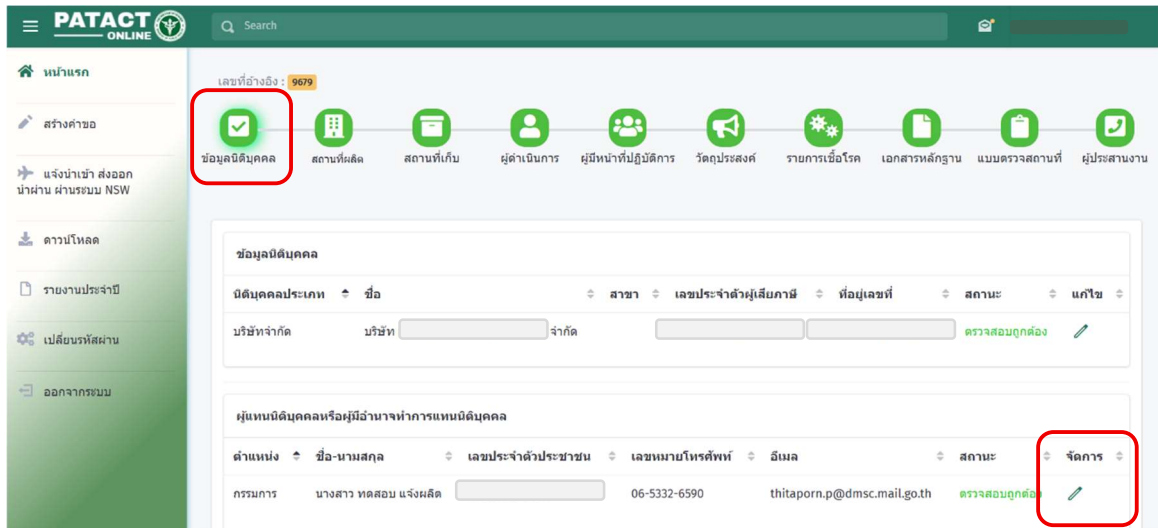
PATACT ONLINE

Search

หน้าแรก

สร้างคำขอ

แจ้งนำเข้า ส่งออก นำผ่าน ผ่านระบบ NSW

ดาวน์โหลด

รายงานประจำปี

เปลี่ยนรหัสผ่าน

ออกจากระบบ

เลขที่อ้างอิง : 9679

ข้อมูลนิติบุคคล | สถานที่ผลิต | สถานที่เก็บ | ผู้ดำเนินการ | ผู้มีหน้าที่ปฏิบัติการ | วัตถุประสงค์ | รายการเชื้อโรค | เอกสารหลักฐาน | แบบตรวจสถานที่ | ผู้ประสานงาน

ข้อมูลนิติบุคคล

| นิติบุคคลประเภท | ชื่อ | สาขา | เลขประจำตัวผู้เสียภาษี | ที่อยู่เลขที่ | สถานะ | แก้ไข |
|---|---|---|---|---|---|---|
| บริษัทจำกัด | บริษัท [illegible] จำกัด | | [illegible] | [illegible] | ตรวจสอบถูกต้อง | |

ผู้แทนนิติบุคคลหรือผู้มีอำนาจทำการแทนนิติบุคคล

| ตำแหน่ง | ชื่อ-นามสกุล | เลขประจำตัวประชาชน | เลขหมายโทรศัพท์ | อีเมล | สถานะ | จัดการ |
|---|---|---|---|---|---|---|
| กรรมการ | นางสาว ทดสอบ แจ้งผลิต | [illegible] | 06-5332-6590 | thitaporn.p@dmsc.mail.go.th | ตรวจสอบถูกต้อง | |